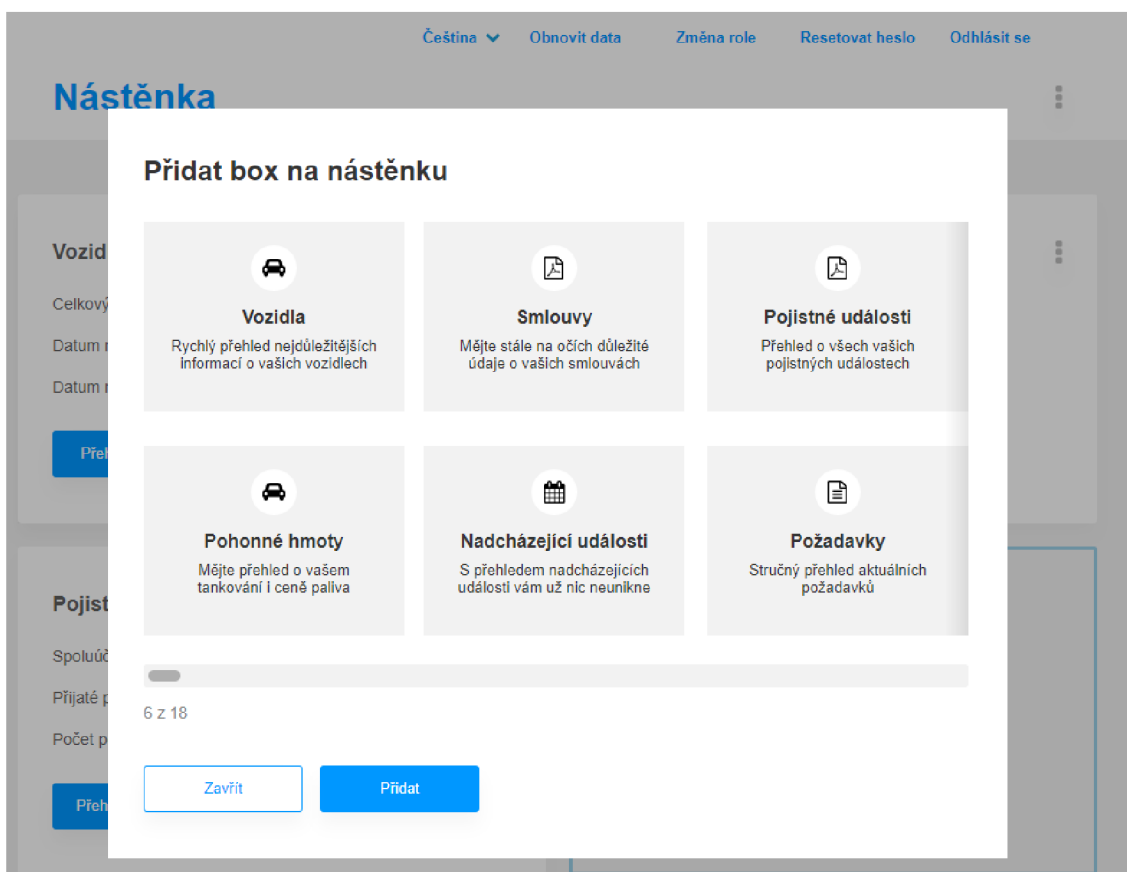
Čeština Obnovit data Změna role Resetovat heslo Odhlásit se

Nástěnka

Vozid

Celkový

Datum r

Datum r

Přeh

Pojist

Spoluúč

Přijaté p

Počet p

Přeh

Přidat box na nástěnku

Vozidla
Rychlý přehled nejdůležitějších informací o vašich vozidlech

Smlouvy
Mějte stále na očích důležité údaje o vašich smlouvách

Pojistné události
Přehled o všech vašich pojistných událostech

Pohonné hmoty
Mějte přehled o vašem tankování i ceně paliva

Nadcházející události
S přehledem nadcházejících událostí vám už nic neunikne

Požadavky
Stručný přehled aktuálních požadavků

6 z 18

Zavřít

Přidat